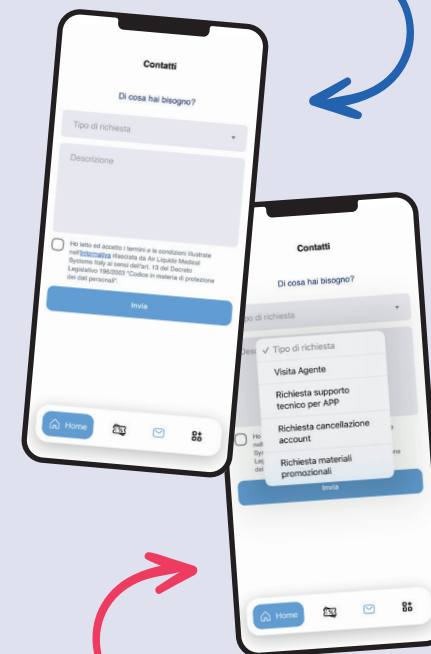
Contatti

Di cosa hai bisogno?

Tipo di richiesta

Descrizione

Ho letto ed accetto i termini e le condizioni illustrate nell'informativa rilasciata da Air Liquide Medical Systems Italy ai sensi dell'art. 13 del Decreto Legislativo 196/2003 "Codice in materia di protezione dei dati personali".

Invia

Home

Contatti

Di cosa hai bisogno?

Tipo di richiesta

Des

✓ Tipo di richiesta

Visita Agente

Richiesta supporto tecnico per APP

Richiesta cancellazione account

Richiesta materiali promozionali

Ho

Sys

Leg

dei

Invia

Home